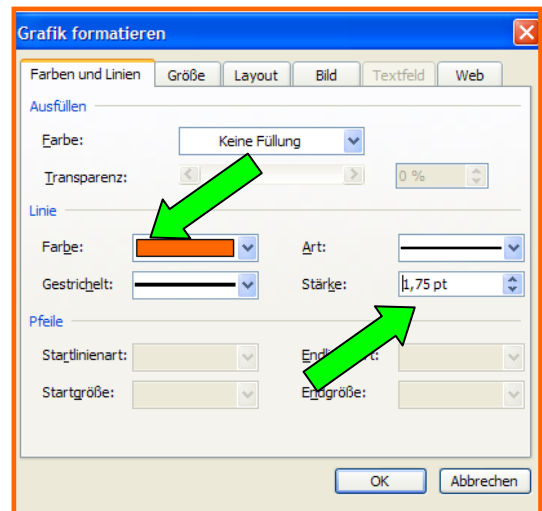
Grafik formatieren

Farben und Linien | Größe | Layout | Bild | Textfeld | Web

Ausfüllen

Farbe: Keine Füllung

Transparenz: 0 %

Linie

Farbe:

Art:

Gestrichelt:

Stärke: 1,75 pt

Pfeile

Startlinienart:

End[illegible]t:

Startgröße:

Endgröße:

OK

Abbrechen